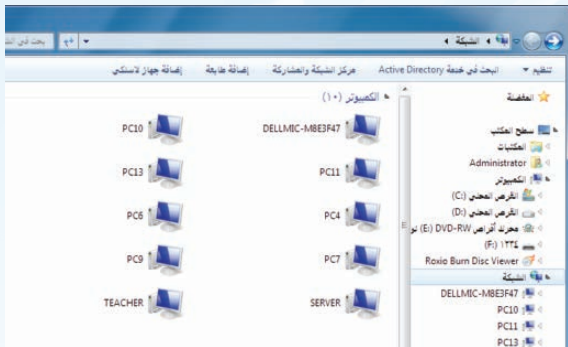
الشبكة ◄
بحث في الش

تنظيم ▼ البحث في خدمة Active Directory مركز الشبكة والمشاركة إضافة طابعة إضافة جهاز لاسلكي

المفضلة

سطح المكتب
المكتبات
Administrator
الكمبيوتر
القرص المحلي (C:)
القرص المحلي (D:)
محرك أقراص DVD-RW (E:) نو
(F:) ١٣٢٤
Roxio Burn Disc Viewer
الشبكة
DELLMIC-M8E3F47
PC10
PC11
PC13

الكمبيوتر (١٠)

DELLMIC-M8E3F47
PC10
PC11
PC13
PC4
PC6
PC7
PC9
SERVER
TEACHER